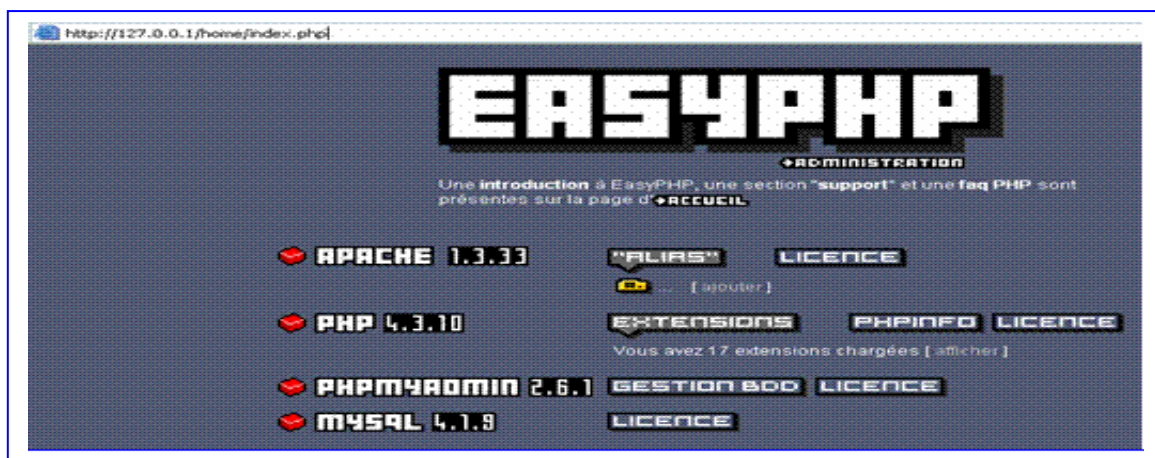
http://127.0.0.1/home/index.php

EASYPHP

+ADMINISTRATION

Une **introduction** à EasyPHP, une section "**support**" et une **faq PHP** sont présentes sur la page d' +ACCUEIL

APACHE 1.3.33 "ALIAS" LICENCE

... [ ajouter ]

PHP 4.3.10 EXTENSIONS PHPINFO LICENCE

Vous avez 17 extensions chargées [ afficher ]

PHPMYADMIN 2.6.1 GESTION BDD LICENCE

MYSQL 4.1.9 LICENCE